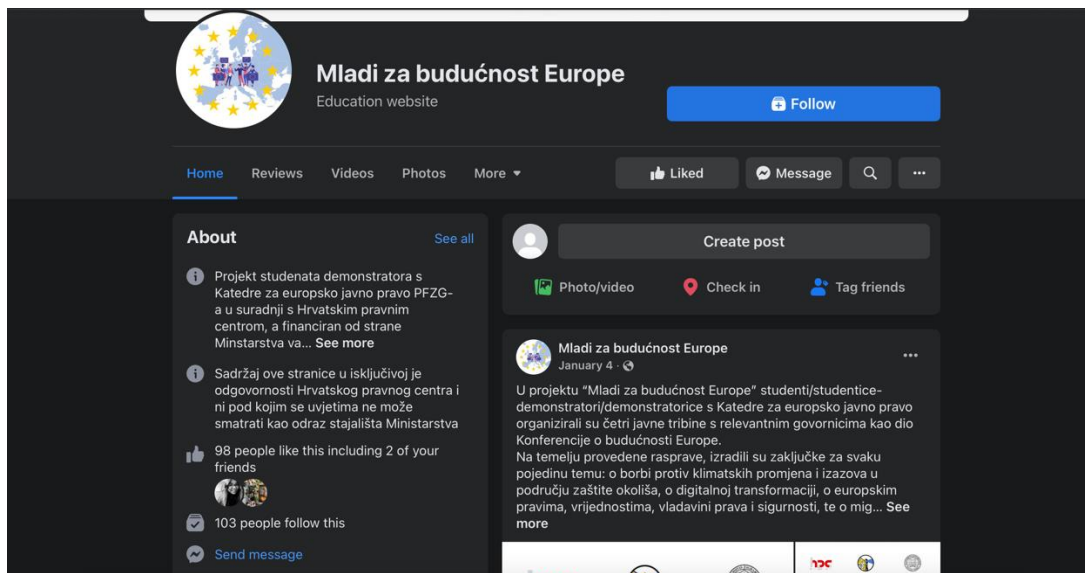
Mladi za budućnost Europe
Education website

Follow

Home Reviews Videos Photos More

Liked Message ...

About See all

Projekt studenata demonstratora s Katedre za europsko javno pravo PFZG-a u suradnji s Hrvatskim pravnim centrom, a financiran od strane Minstarstva va... See more

Sadržaj ove stranice u isključivoj je odgovornosti Hrvatskog pravnog centra i ni pod kojim se uvjetima ne može smatrati kao odraz stajališta Ministarstva

98 people like this including 2 of your friends

103 people follow this

Send message

Create post

Photo/video Check in Tag friends

Mladi za budućnost Europe
January 4 ·

...

U projektu "Mladi za budućnost Europe" studenti/studentice-demonstratori/demonstratorice s Katedre za europsko javno pravo organizirali su četri javne tribine s relevantnim govornicima kao dio Konferencije o budućnosti Europe.
Na temelju provedene rasprave, izradili su zaključke za svaku pojedinu temu: o borbi protiv klimatskih promjena i izazova u području zaštite okoliša, o digitalnoj transformaciji, o europskim pravima, vrijednostima, vladavini prava i sigurnosti, te o mig... See more